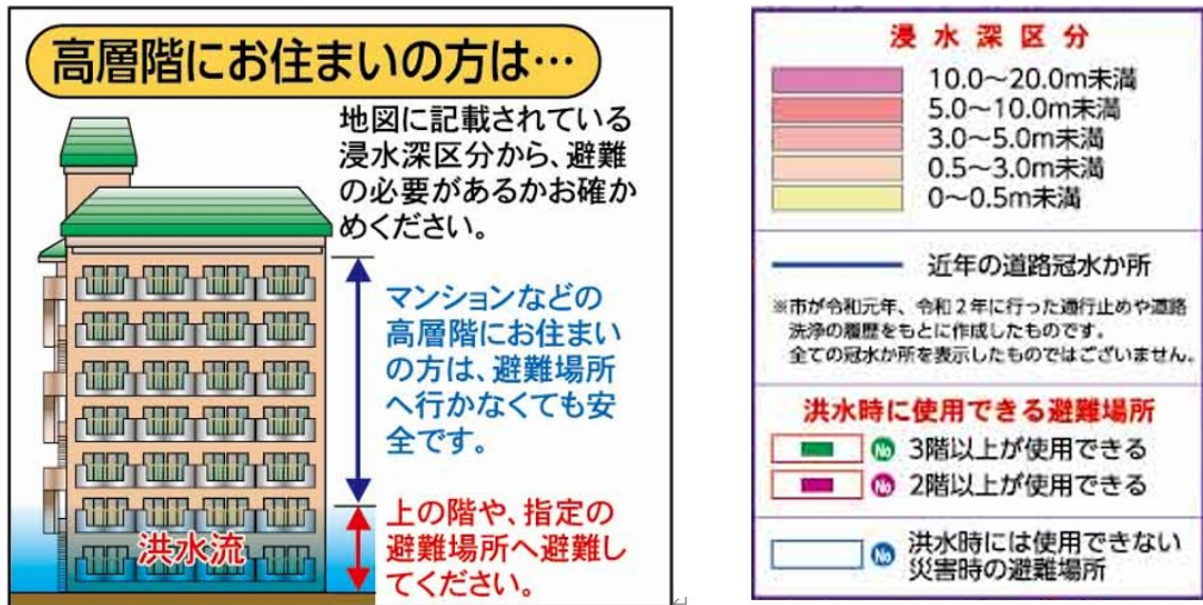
高層階にお住まいの方は…

地図に記載されている浸水深区分から、避難の必要があるかお確かめください。

マンションなどの高層階にお住まいの方は、避難場所へ行かなくても安全です。

洪水流

上の階や、指定の避難場所へ避難してください。

浸水深区分

10.0~20.0m未満
5.0~10.0m未満
3.0~5.0m未満
0.5~3.0m未満
0~0.5m未満

近年の道路冠水か所

※市が令和元年、令和２年に行った通行止めや道路洗浄の履歴をもとに作成したものです。全ての冠水か所を表示したものではございません。

洪水時に使用できる避難場所

No 3階以上が使用できる
No 2階以上が使用できる

No 洪水時には使用できない災害時の避難場所